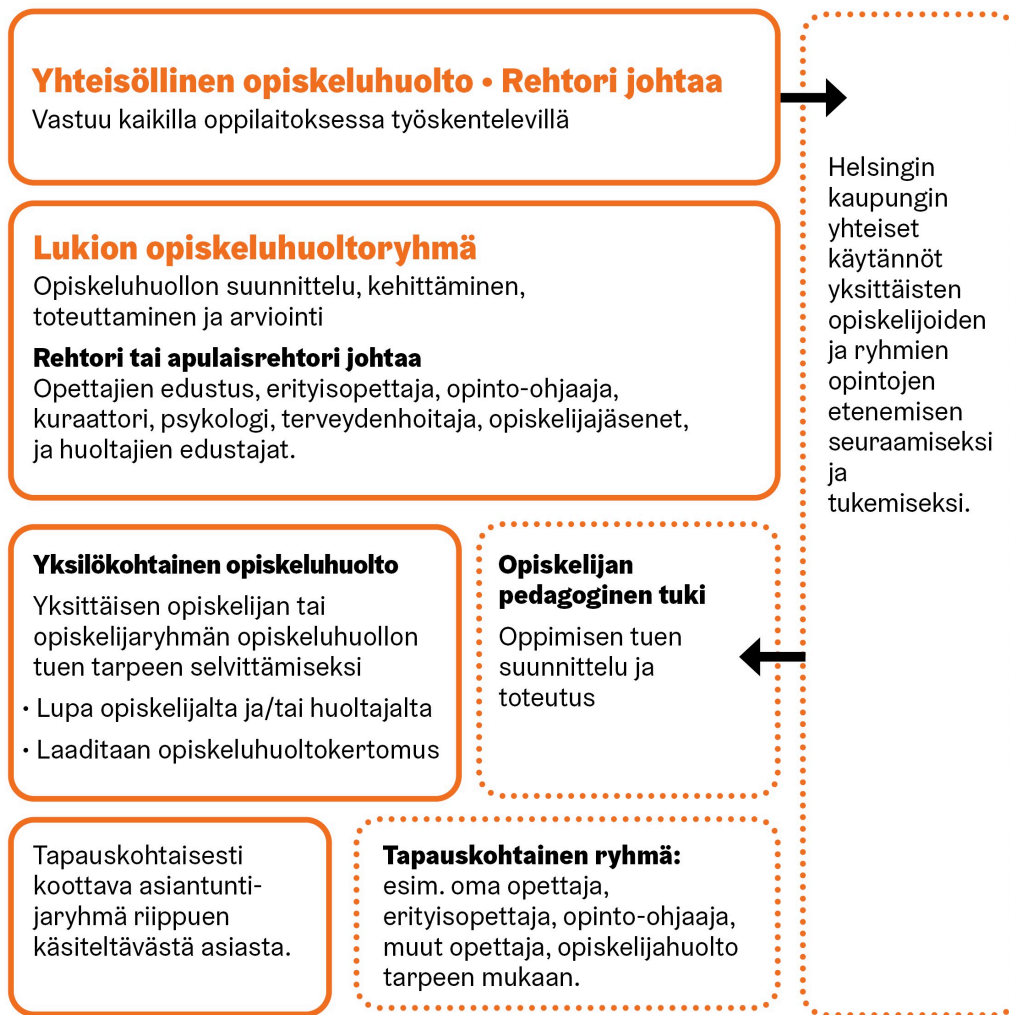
Yhteisöllinen opiskeluhuolto • Rehtori johtaa
Vastuu kaikilla oppilaitoksessa työskentelevillä

Lukion opiskeluhuoltoryhmä
Opiskeluhuollon suunnittelu, kehittäminen, toteuttaminen ja arviointi

Rehtori tai apulaisrehtori johtaa
Opettajien edustus, erityisopettaja, opinto-ohjaaja, kuraattori, psykologi, terveydenhoitaja, opiskelijajäsenet, ja huoltajien edustajat.

Yksilökohtainen opiskeluhuolto
Yksittäisen opiskelijan tai opiskelijaryhmän opiskeluhuollon tuen tarpeen selvittämiseksi
• Lupa opiskelijalta ja/tai huoltajalta
• Laaditaan opiskeluhuoltokertomus

Opiskelijan pedagoginen tuki
Oppimisen tuen suunnittelu ja toteutus

Tapauskohtaisesti koottava asiantuntijaryhmä riippuen käsiteltävästä asiasta.

Tapauskohtainen ryhmä:
esim. oma opettaja, erityisopettaja, opinto-ohjaaja, muut opettaja, opiskelijahuolto tarpeen mukaan.

Helsingin kaupungin yhteiset käytännöt yksittäisten opiskelijoiden ja ryhmien opintojen etenemisen seuraamiseksi ja tukemiseksi.